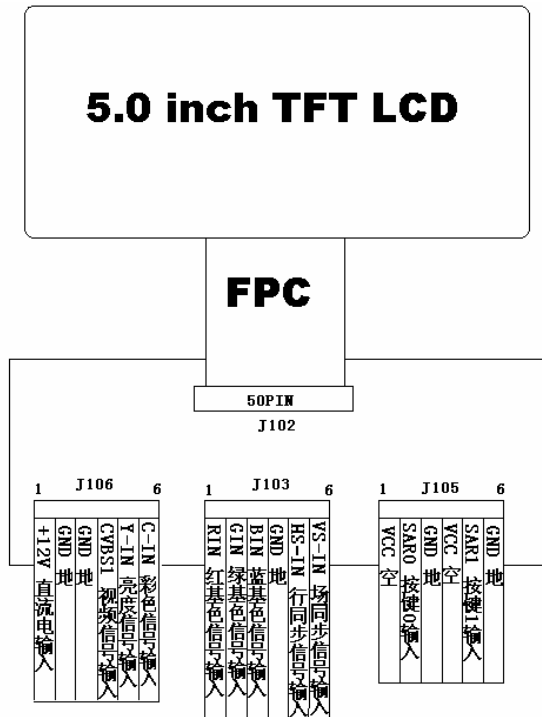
5.0 inch TFT LCD

FPC

50PIN

J102

1 J106 6

+12V 直流电输入
GND 地
GND 地
CVBS1 视频信号输入
Y-IN 亮度信号输入
C-IN 彩色信号输入

1 J103 6

RIN 红基色信号输入
GIN 绿基色信号输入
BIN 蓝基色信号输入
GND 地
HS-IN 行同步信号输入
VS-IN 场同步信号输入

1 J105 6

VCC 空
SAR0 按键0输入
GND 地
VCC 空
SAR1 按键1输入
GND 地